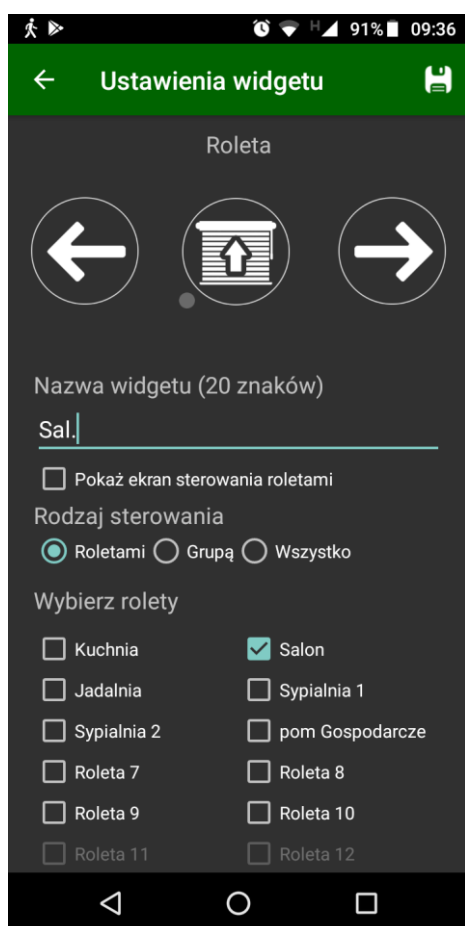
H 91% 09:36

Ustawienia widgetu

Roleta

Nazwa widgetu (20 znaków)

Sal.

Pokaż ekran sterowania roletami

Rodzaj sterowania

Roletami Grupą Wszystko

Wybierz rolety

Kuchnia
Salon
Jadalnia
Sypialnia 1
Sypialnia 2
pom Gospodarcze
Roleta 7
Roleta 8
Roleta 9
Roleta 10
Roleta 11
Roleta 12